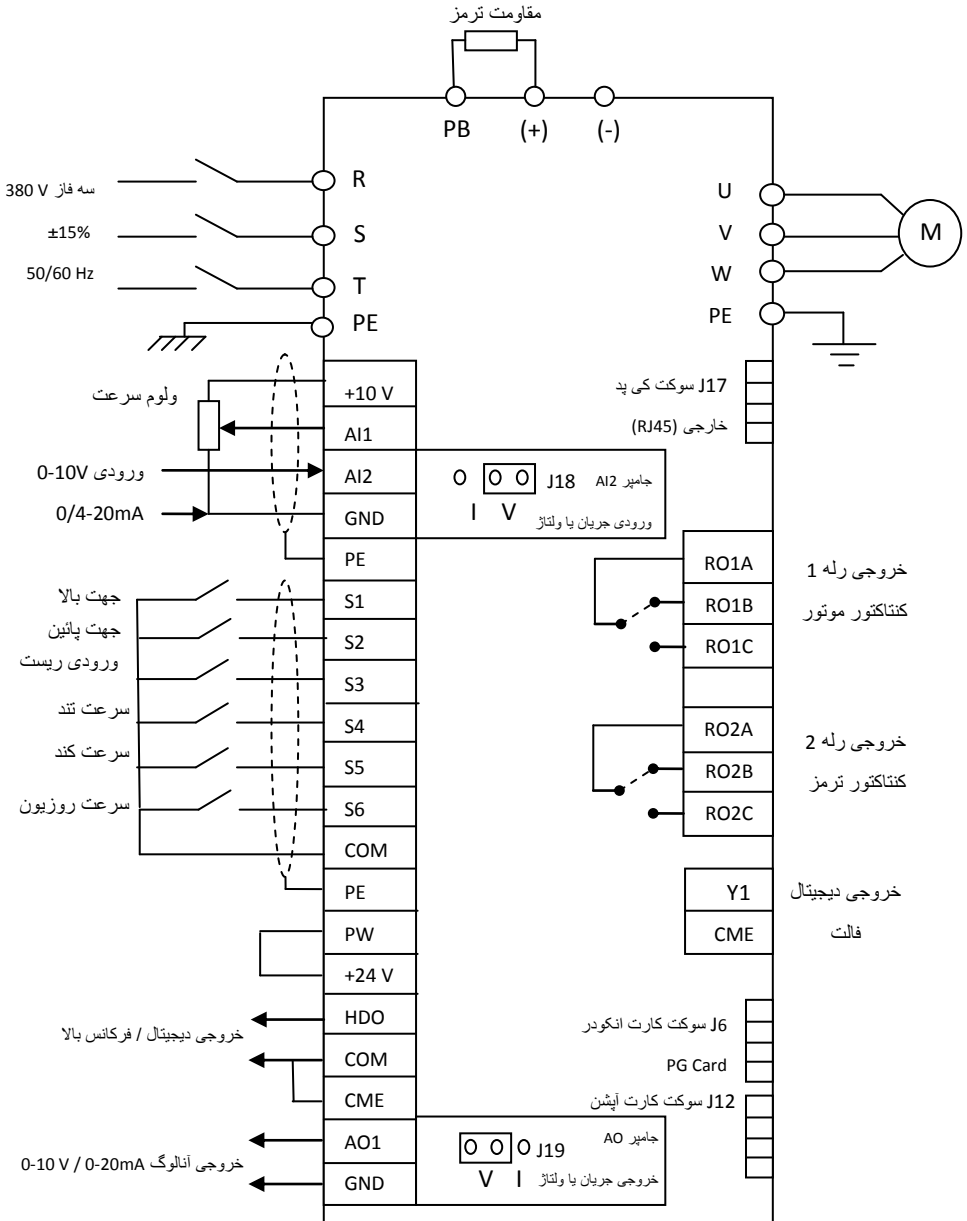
مقاومت ترمز

PB (+) (-)

سه فاز 380 V
±15%
50/60 Hz

R
S
T
PE

U
V
W
PE

M

ولوم سرعت
ورودی 0-10V
0/4-20mA

+10 V
AI1
AI2
GND
PE

O O O J18
I V
جامپر AI2
ورودی جریان یا ولتاژ

J17 سوکت کی پد
خارجی (RJ45)

جهت بالا
جهت پائین
ورودی ریست
سرعت تند
سرعت کند
سرعت روزیون

S1
S2
S3
S4
S5
S6
COM
PE

RO1A
RO1B
RO1C
خروجی رله 1
کنتاکتور موتور

RO2A
RO2B
RO2C
خروجی رله 2
کنتاکتور ترمز

Y1
CME
خروجی دیجیتال
فالت

PW
+24 V
HDO
COM
CME
AO1
GND

خروجی دیجیتال / فرکانس بالا

J6 سوکت کارت انکودر
PG Card
J12 سوکت کارت آپشن

O O O J19
V I
جامپر AO
خروجی جریان یا ولتاژ

خروجی آنالوگ 0-20mA / 0-10 V